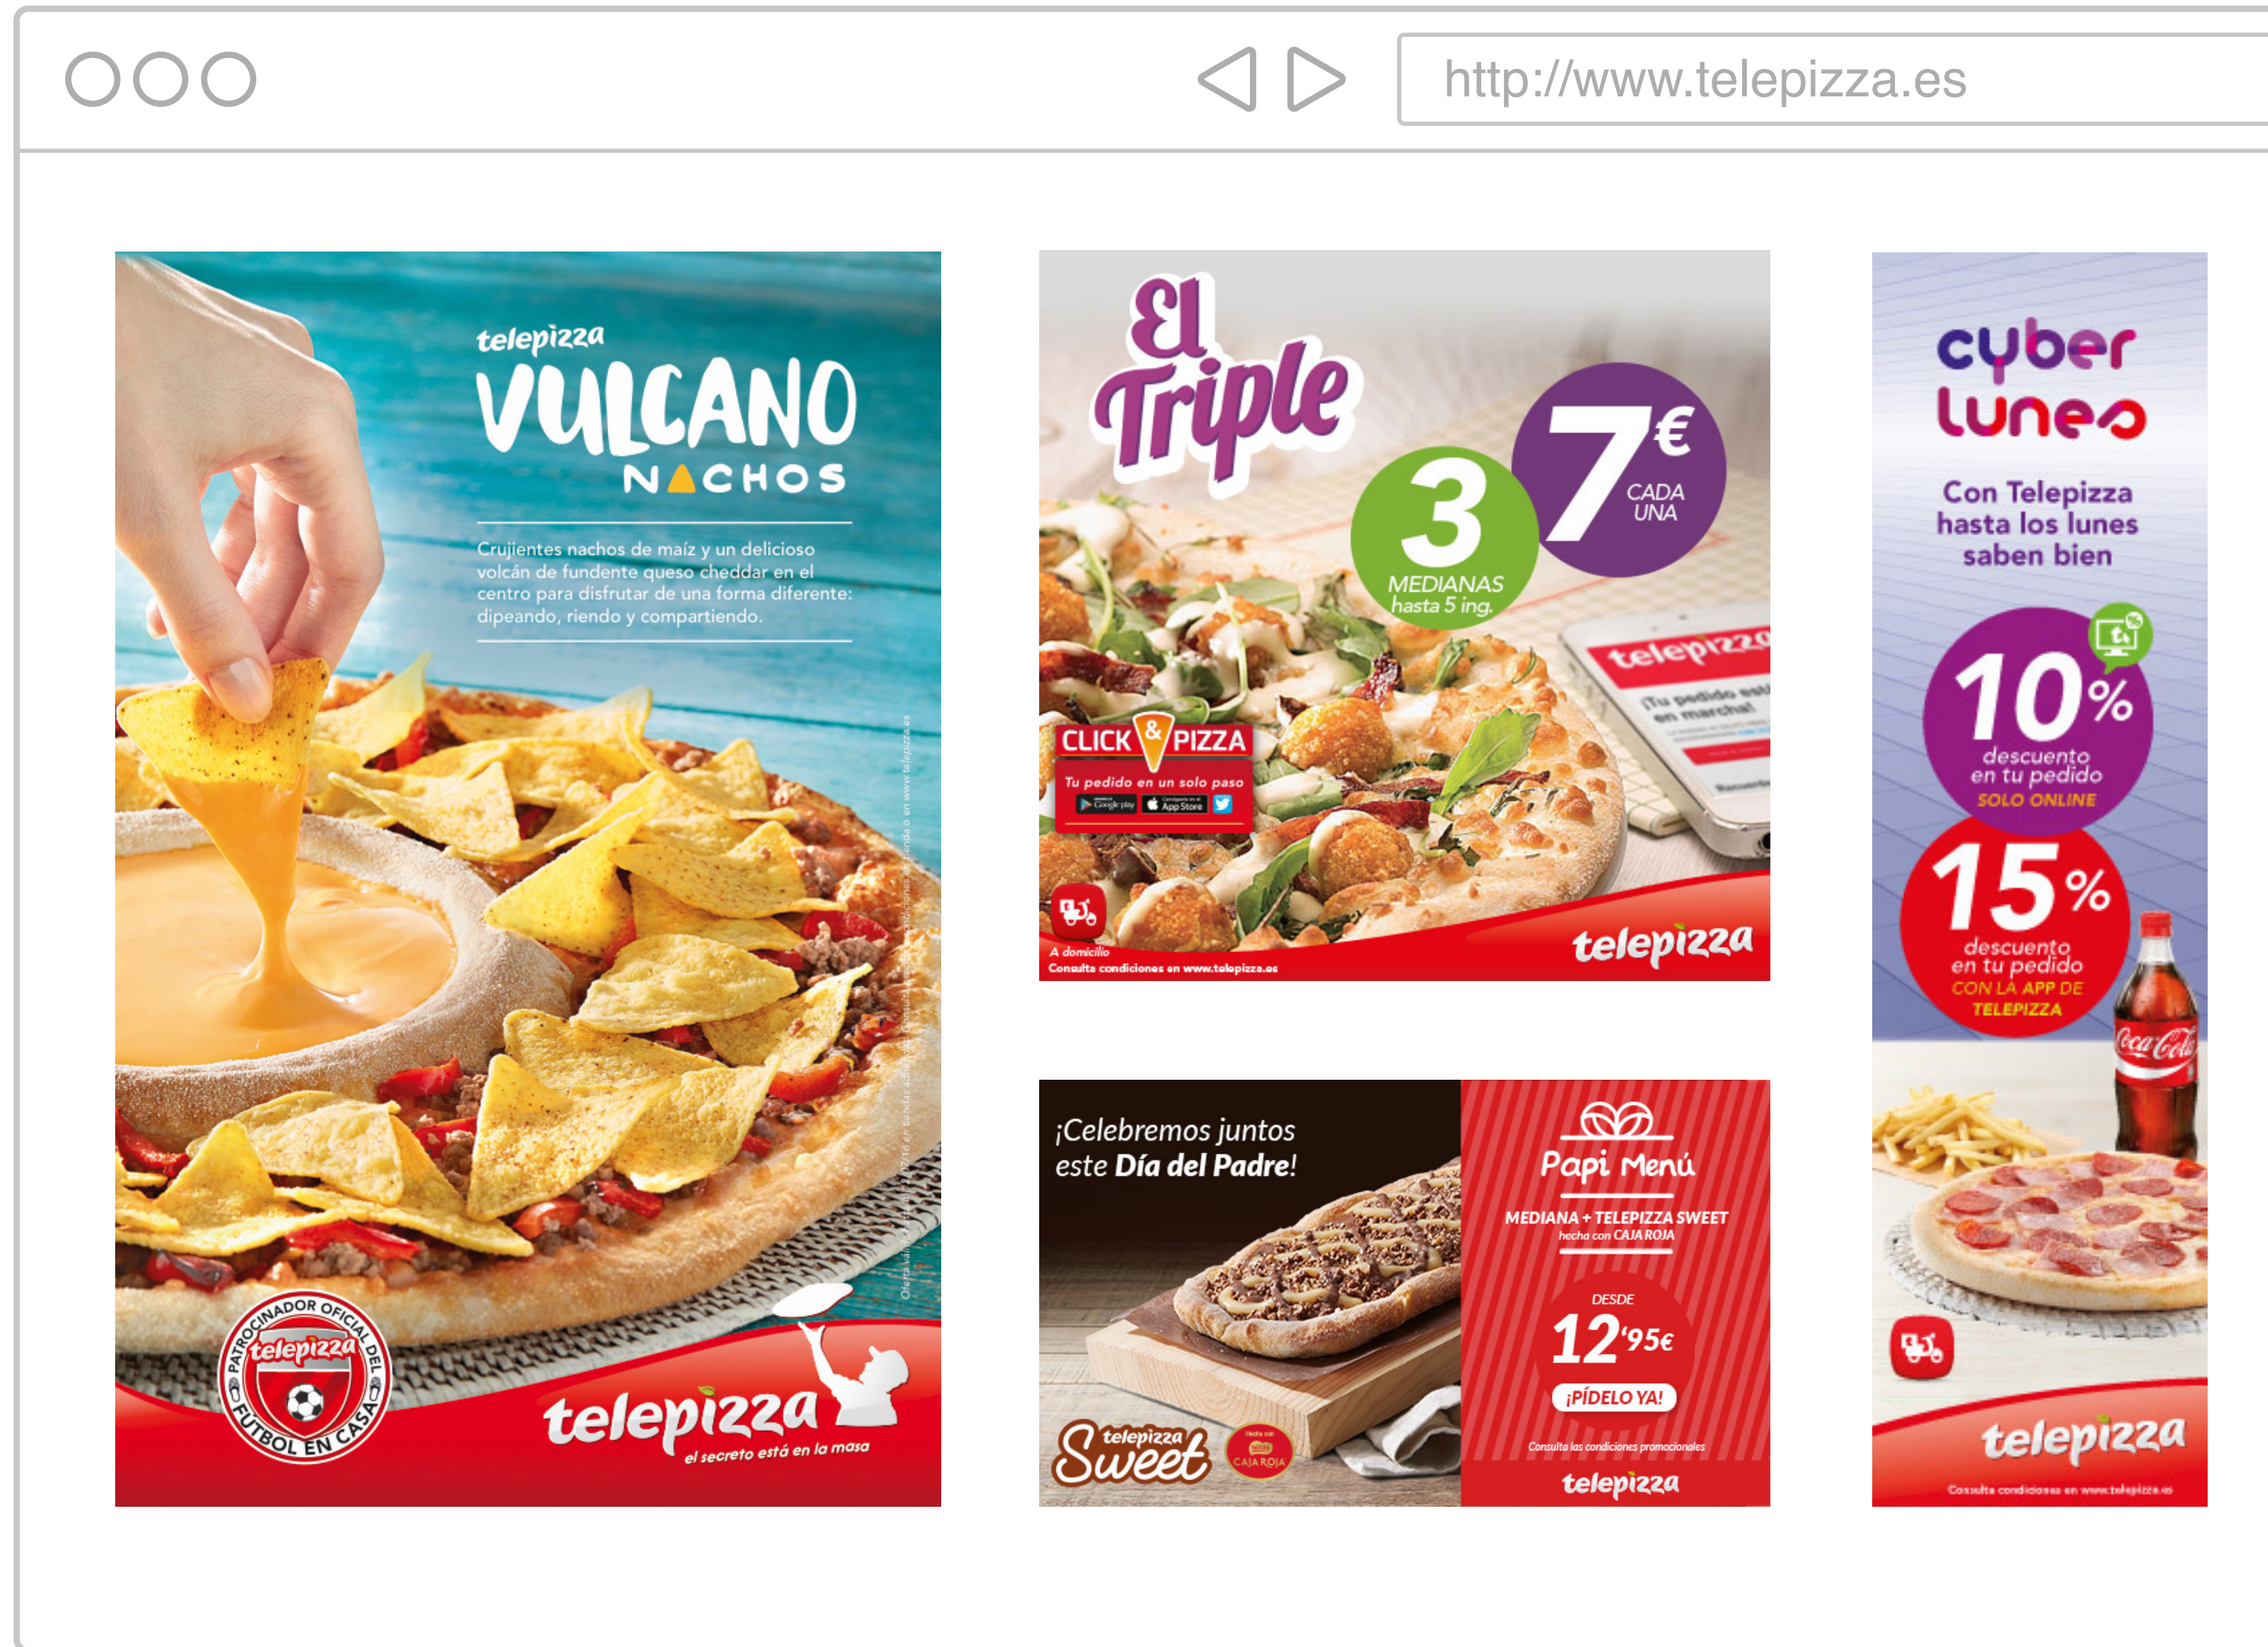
http://www.telepizza.es

telepizza
VULCANO
NACHOS

Crujientes nachos de maíz y un delicioso volcán de fundente queso cheddar en el centro para disfrutar de una forma diferente: dipeando, riendo y compartiendo.

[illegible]

PATROCINADOR OFICIAL DEL FÚTBOL EN CASA
telepizza

telepizza
el secreto está en la masa

El Triple
3 MEDIANAS hasta 5 ing.
7€ CADA UNA
telepizza
¡Tu pedido está en marcha!
CLICK & PIZZA
Tu pedido en un solo paso
Google play
App Store
A domicilio
Consulta condiciones en www.telepizza.es
telepizza

¡Celebremos juntos este Día del Padre!
telepizza Sweet
CAJA ROJA
Papi Menú
MEDIANA + TELEPIZZA SWEET
hecha con CAJA ROJA
DESDE
12'95€
¡PÍDELO YA!
Consulta las condiciones promocionales
telepizza

cyber lunes
Con Telepizza hasta los lunes saben bien
10% descuento en tu pedido
SOLO ONLINE
15% descuento en tu pedido
CON LA APP DE TELEPIZZA
Coca-Cola
telepizza
Consulta condiciones en www.telepizza.es